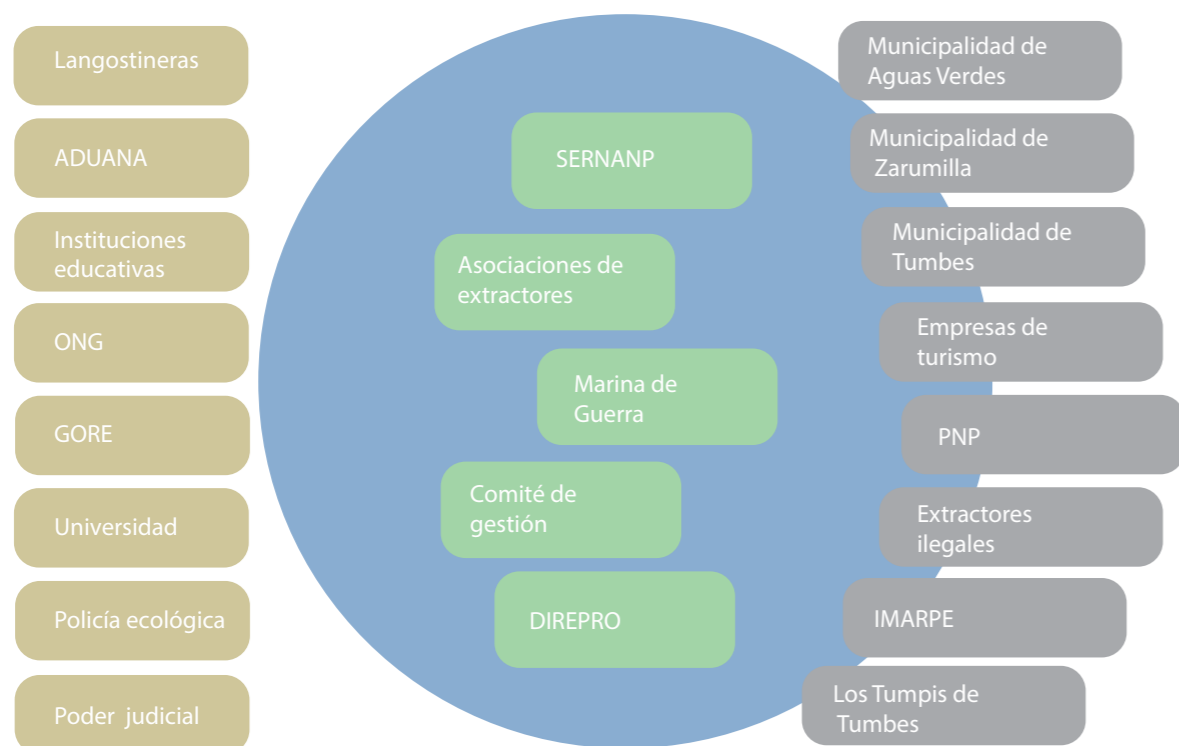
Langostineras

ADUANA

Instituciones educativas

ONG

GORE

Universidad

Policía ecológica

Poder judicial

SERNANP

Asociaciones de extractores

Marina de Guerra

Comité de gestión

DIREPRO

Municipalidad de Aguas Verdes

Municipalidad de Zarumilla

Municipalidad de Tumbes

Empresas de turismo

PNP

Extractores ilegales

IMARPE

Los Tumpis de Tumbes